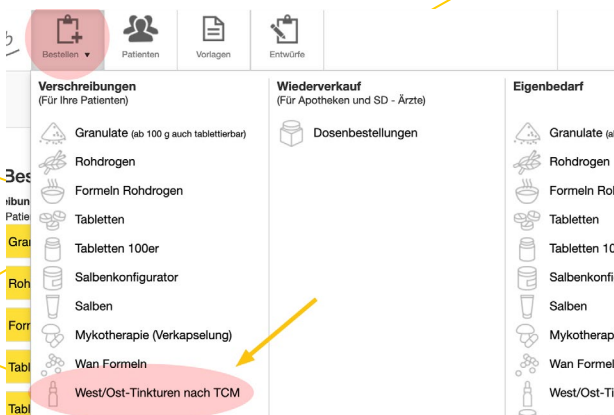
Bestellen ▾
Patienten
Vorlagen
Entwürfe

Verschreibungen
(Für Ihre Patienten)
Granulate (ab 100 g auch tablettierbar)
Rohdrogen
Formeln Rohdrogen
Tabletten
Tabletten 100er
Salbenkonfigurator
Salben
Mykotherapie (Verkapselung)
Wan Formeln
West/Ost-Tinkturen nach TCM

Wiederverkauf
(Für Apotheken und SD - Ärzte)
Dosenbestellungen

Eigenbedarf
Granulate (a
Rohdrogen
Formeln Roh
Tabletten
Tabletten 10
Salbenkonfi
Salben
Mykotherap
Wan Formel
West/Ost-Ti

Bes
eibun
Patie
Gran
Roh
Form
Tabl
Tabl